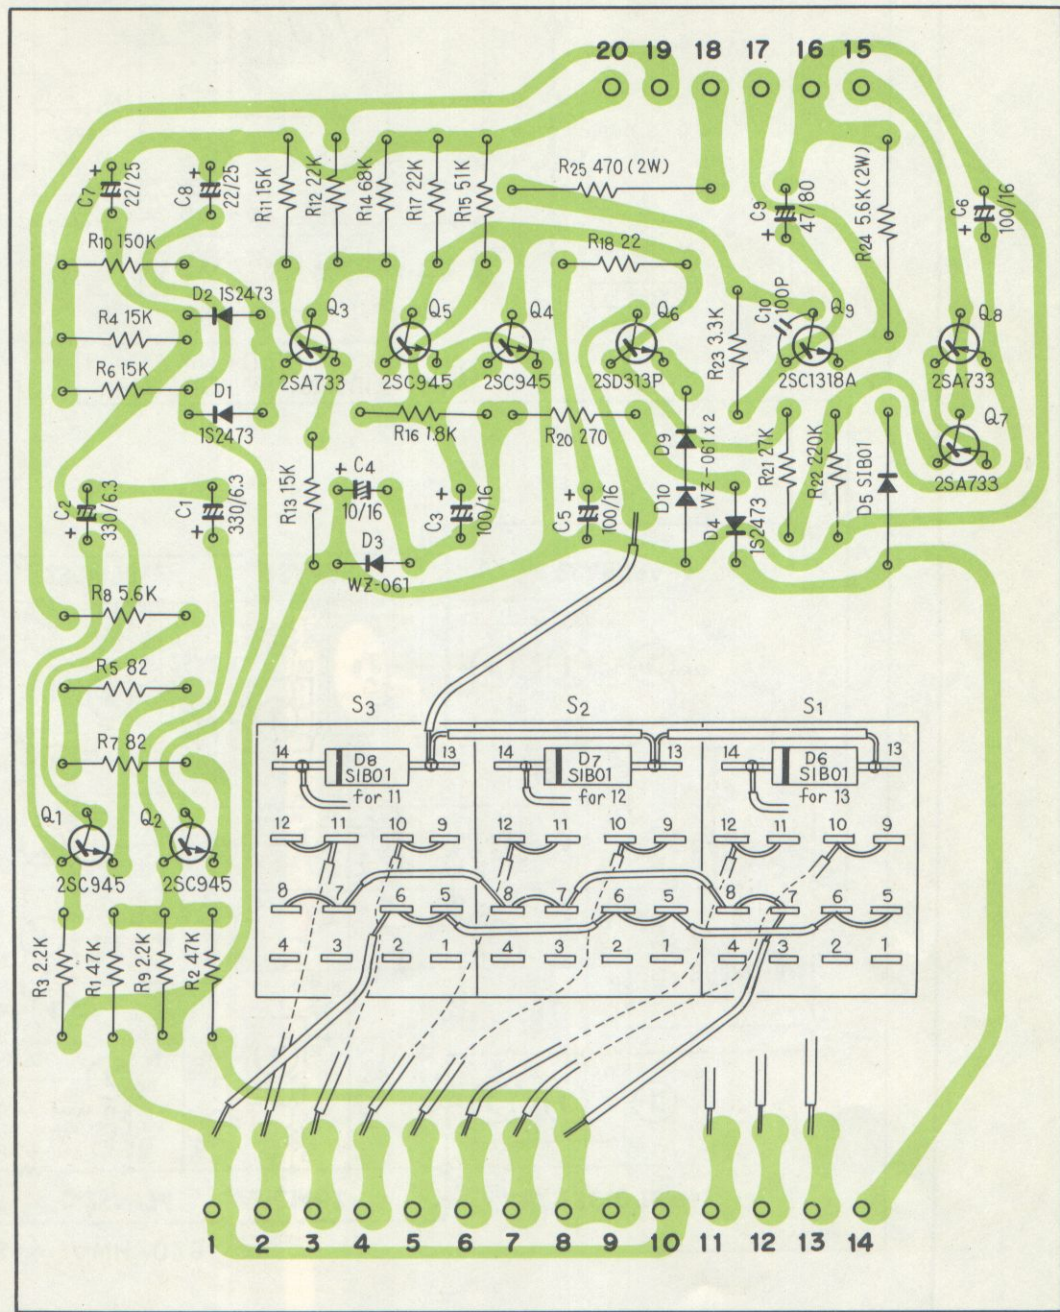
20 19 18 17 16 15

C7 + 22/25
C8 + 22/25
R11 15K
R12 22K
R14 68K
R17 22K
R15 51K
R25 470 (2W)
C9 + 47/80
R24 5.6K (2W)
C6 + 100/16
R10 150K
R18 22
D2 1S2473
R4 15K
Q3
Q5
Q4
Q6
R23 3.3K
C10 100P
Q9
Q8
R6 15K
2SA733
2SC945
2SC945
2SD313P
2SC1318A
2SA733
D1
1S2473
R16 1.8K
R20 270
D9
R21 27K
R22 220K
D5 SIB01
Q7
2SA733
WZ-061 x 2
D10
C2 + 330/6.3
C1 + 330/6.3
R13 15K
+ C4 10/16
C3 + 100/16
C5 + 100/16
D4 1S2473
D3
WZ-061
R8 5.6K
R5 82
R7 82
S3
S2
S1
14 D8 SIB01 13
for 11
14 D7 SIB01 13
for 12
14 D6 SIB01 13
for 13
12 11 10 9
12 11 10 9
12 11 10 9
8 7 6 5
8 7 6 5
8 7 6 5
4 3 2 1
4 3 2 1
4 3 2 1
Q1
Q2
2SC945
2SC945
R3 2.2K
R1 47K
R9 2.2K
R2 47K

1 2 3 4 5 6 7 8 9 10 11 12 13 14